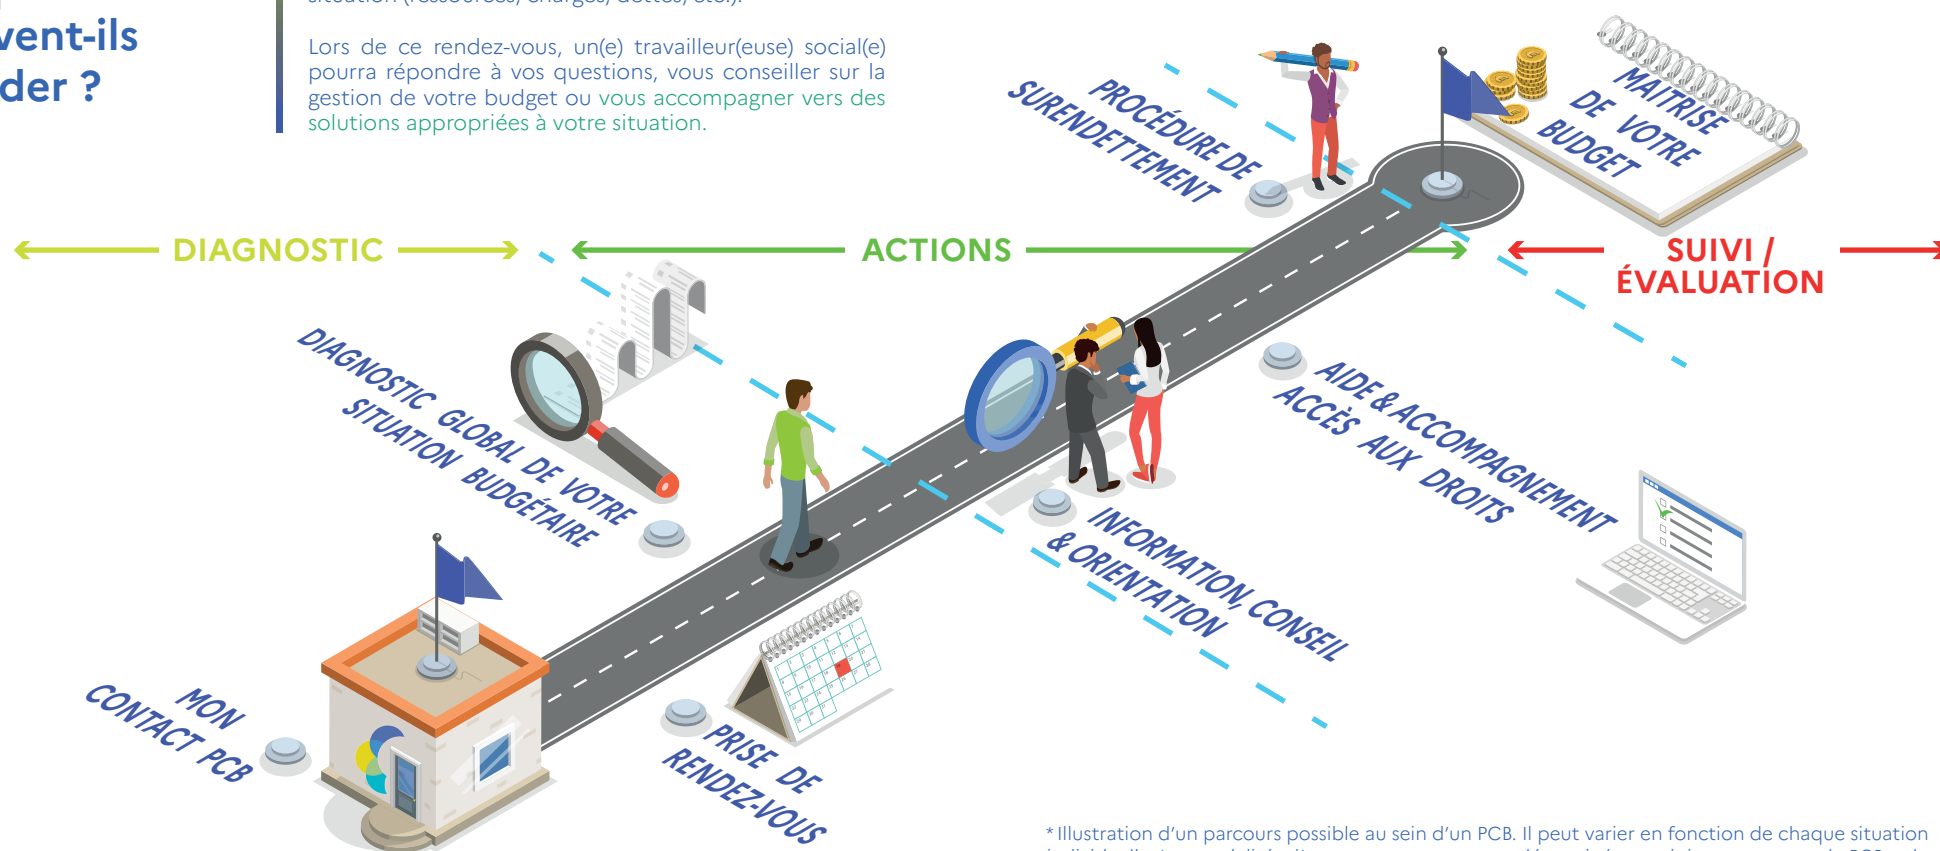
vent-ils
der ?

situation (ressources, charges, dettes, etc.).

Lors de ce rendez-vous, un(e) travailleur(euse) social(e) pourra répondre à vos questions, vous conseiller sur la gestion de votre budget ou vous accompagner vers des solutions appropriées à votre situation.

DIAGNOSTIC

ACTIONS

SUIVI / ÉVALUATION

PROCÉDURE DE SURENDETTEMENT

MAÎTRISE DE VOTRE BUDGET

DIAGNOSTIC GLOBAL DE VOTRE SITUATION BUDGÉTAIRE

AIDE & ACCOMPAGNEMENT ACCÈS AUX DROITS

INFORMATION, CONSEIL & ORIENTATION

MON CONTACT PCB

PRISE DE RENDEZ-VOUS

* Illustration d'un parcours possible au sein d'un PCB. Il peut varier en fonction de chaque situation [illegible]